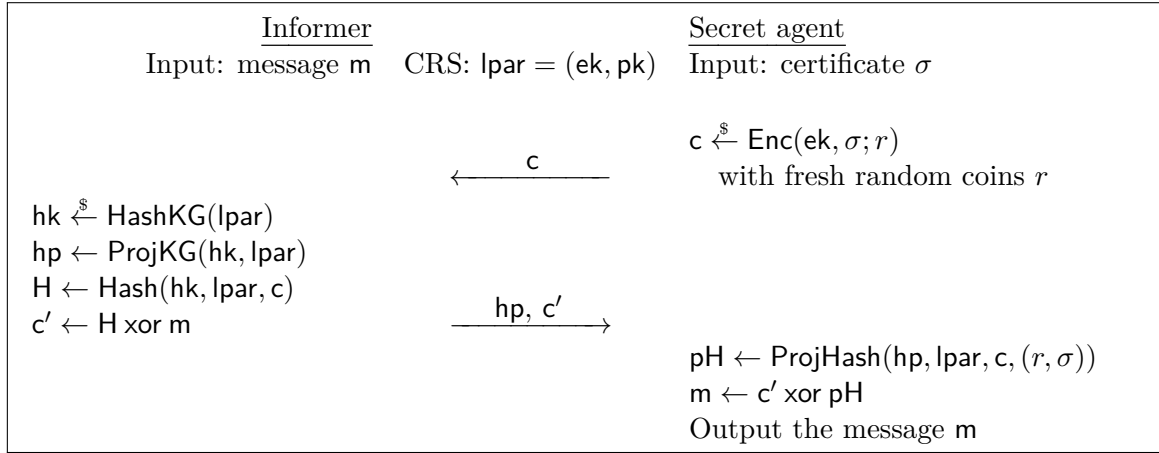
| Informer | | Secret agent |
|---|---|---|
| Input: message m | CRS: $\mathsf{lpar} = (\mathsf{ek}, \mathsf{pk})$ | Input: certificate $\sigma$ |
| | | $\mathsf{c} \xleftarrow{\$} \mathsf{Enc}(\mathsf{ek}, \sigma; r)$ with fresh random coins $r$ |
| | $\xleftarrow{\mathsf{c}}$ | |
| $\mathsf{hk} \xleftarrow{\$} \mathsf{HashKG}(\mathsf{lpar})$ | | |
| $\mathsf{hp} \leftarrow \mathsf{ProjKG}(\mathsf{hk}, \mathsf{lpar})$ | | |
| $\mathsf{H} \leftarrow \mathsf{Hash}(\mathsf{hk}, \mathsf{lpar}, \mathsf{c})$ | | |
| $\mathsf{c}' \leftarrow \mathsf{H}$ xor m | $\xrightarrow{\mathsf{hp},\ \mathsf{c}'}$ | |
| | | $\mathsf{pH} \leftarrow \mathsf{ProjHash}(\mathsf{hp}, \mathsf{lpar}, \mathsf{c}, (r, \sigma))$ |
| | | $\mathsf{m} \leftarrow \mathsf{c}'$ xor pH |
| | | Output the message m |